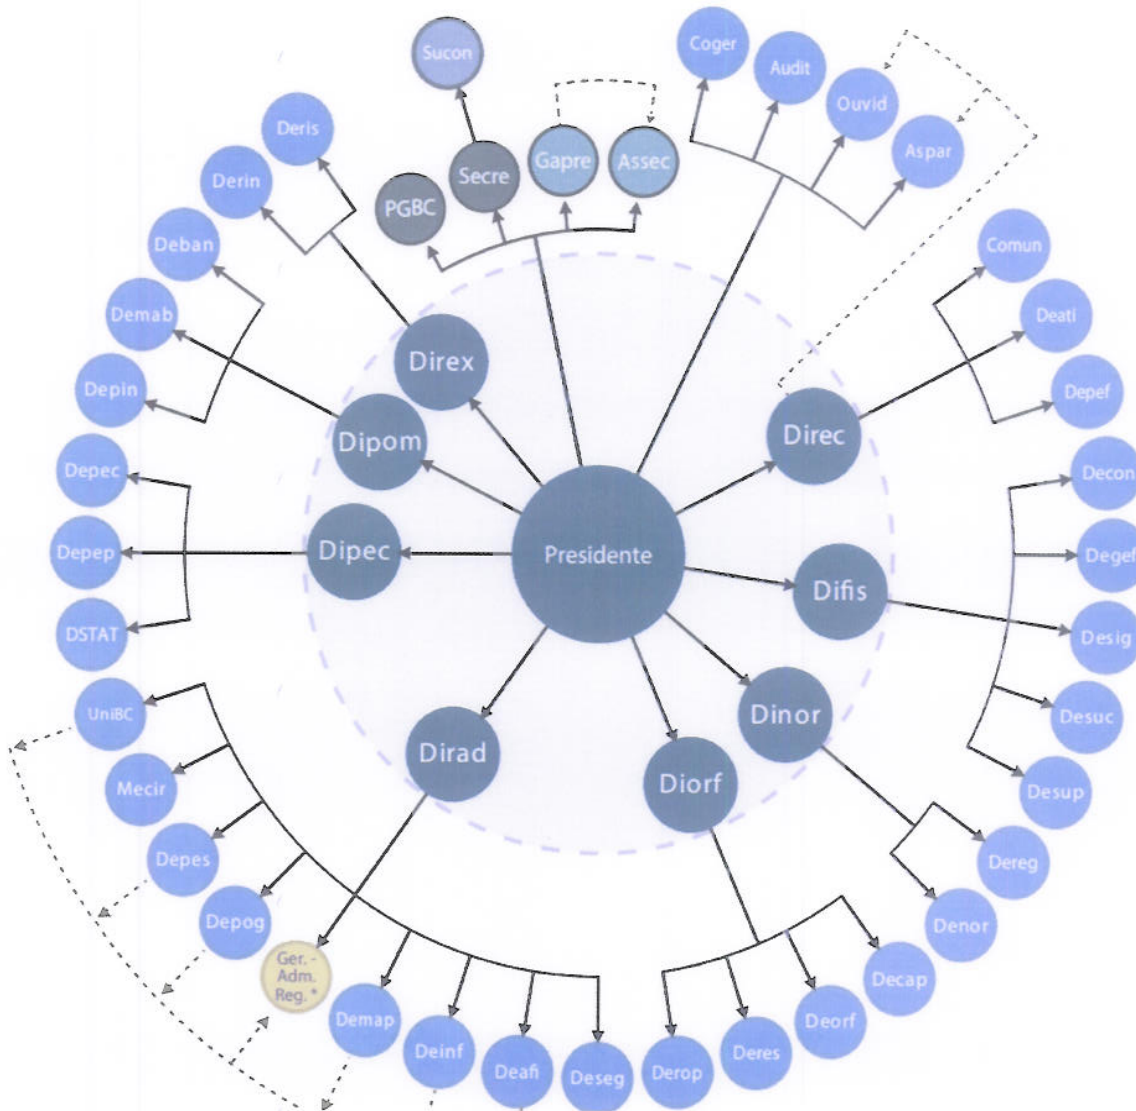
Sucon
Secre
PGBC
Gapre
Assec
Coger
Audit
Ouvid
Aspar
Deris
Derin
Deban
Demab
Depin
Depec
Depep
DSTAT
UniBC
Mecir
Depes
Depog
Ger. - Adm. Reg. *
Demap
Deinf
Deafi
Deseg
Derop
Deres
Deorf
Decap
Denor
Dereg
Desup
Desuc
Desig
Degef
Decon
Depef
Deati
Comun
Direx
Dipom
Dipec
Presidente
Direc
Difis
Dinor
Diorf
Dirad